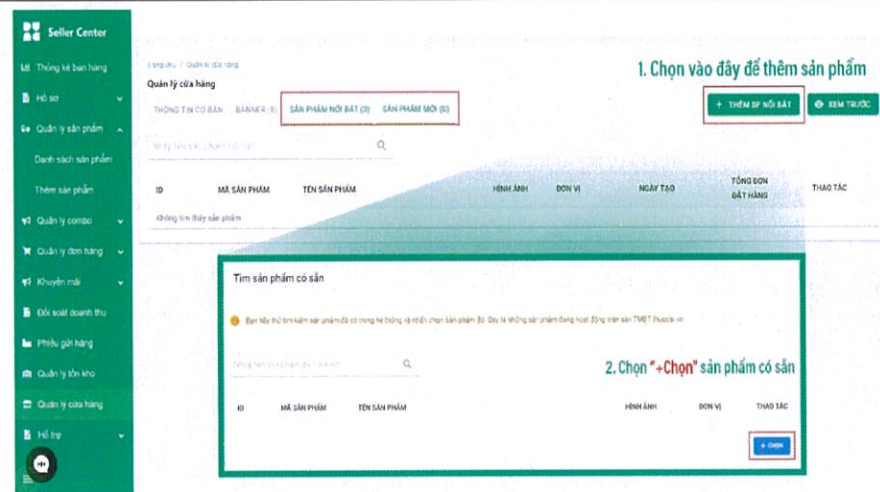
Seller Center

Thống kê bán hàng
Hồ sơ
Quản lý sản phẩm
Danh sách sản phẩm
Thêm sản phẩm
Quản lý combo
Quản lý đơn hàng
Khuyến mãi
Đối soát doanh thu
Phiếu gửi hàng
Quản lý tồn kho
Quản lý cửa hàng
Hỗ trợ

Trang chủ / Quản lý cửa hàng
Quản lý cửa hàng

THÔNG TIN CƠ BẢN   BANNER (5)   SẢN PHẨM NỔI BẬT (3)   SẢN PHẨM MỚI (6)

1. Chọn vào đây để thêm sản phẩm

+ THÊM SP NỔI BẬT   XEM TRƯỚC

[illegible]

| ID | MÃ SẢN PHẨM | TÊN SẢN PHẨM | HÌNH ẢNH | ĐƠN VỊ | NGÀY TẠO | TỔNG ĐƠN ĐẶT HÀNG | THAO TÁC |
|---|---|---|---|---|---|---|---|
| Không tìm thấy sản phẩm | | | | | | | |

Tìm sản phẩm có sẵn

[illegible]

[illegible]

2. Chọn "+Chọn" sản phẩm có sẵn

| ID | MÃ SẢN PHẨM | TÊN SẢN PHẨM | HÌNH ẢNH | ĐƠN VỊ | THAO TÁC |
|---|---|---|---|---|---|

+ CHỌN